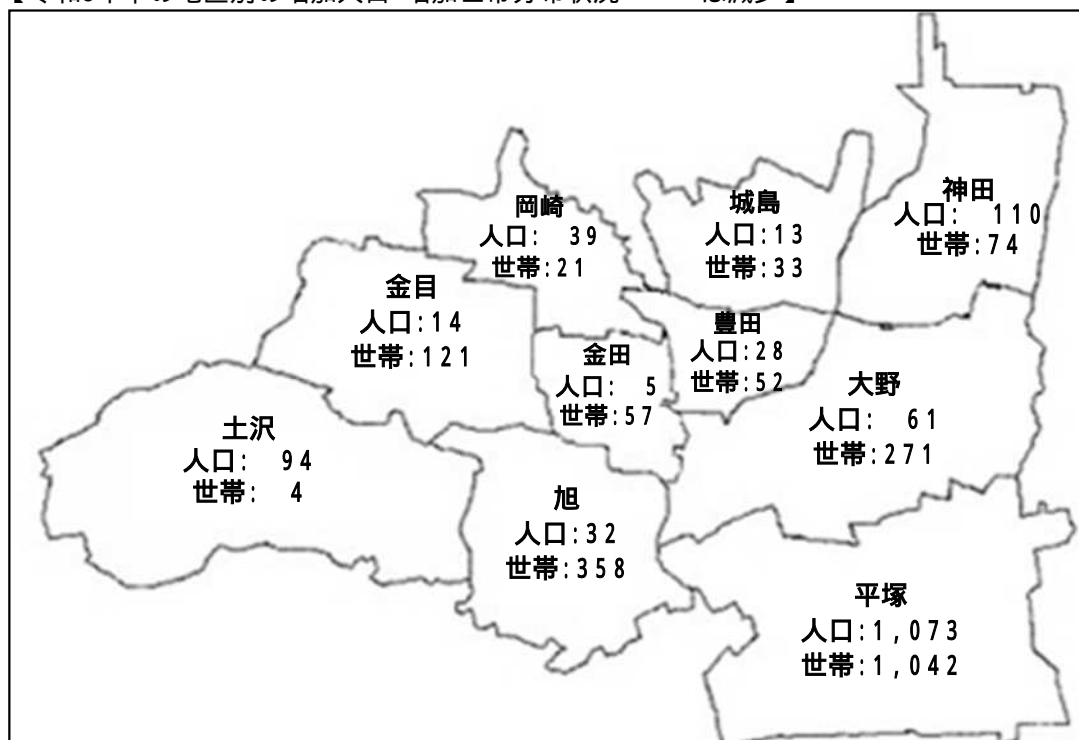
【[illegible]】

岡崎
人口： 39
世帯：21

城島
人口：13
世帯：33

神田
人口： 110
世帯：74

金目
人口：14
世帯：121

豊田
人口：28
世帯：52

金田
人口： 5
世帯：57

大野
人口： 61
世帯：271

土沢
人口： 94
世帯： 4

旭
人口：32
世帯：358

平塚
人口：1，073
世帯：1，042